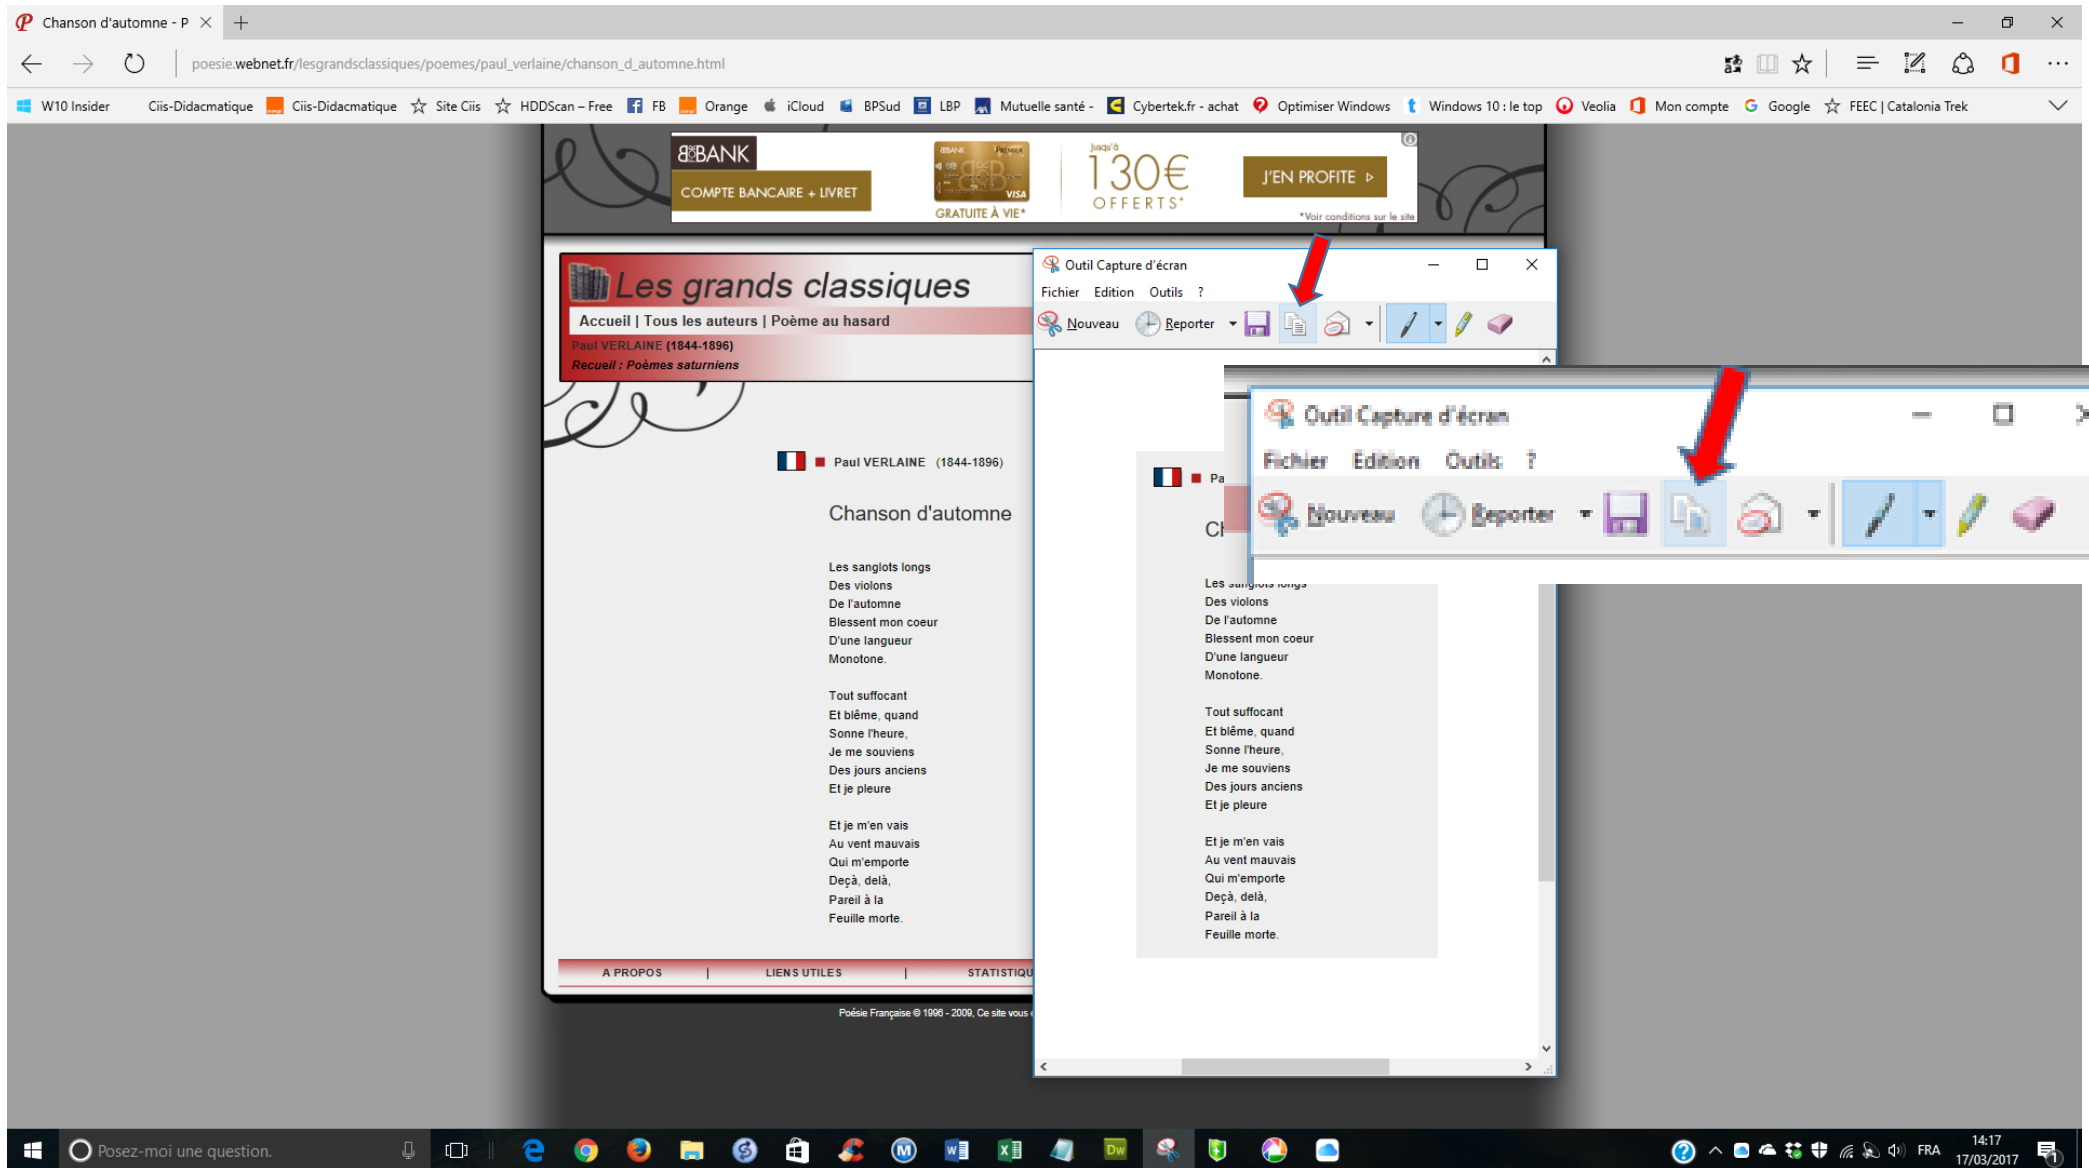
Chanson d'automne - P ×
poesie.webnet.fr/lesgrandsclassiques/poemes/paul_verlaine/chanson_d_automne.html

W10 Insider Ciis-Didacmatique Ciis-Didacmatique Site Ciis HDDScan – Free FB Orange iCloud BPSud LBP Mutuelle santé - Cybertek.fr - achat Optimiser Windows Windows 10 : le top Veolia Mon compte Google FEEC | Catalonia Trek

B&BANK
COMPTE BANCAIRE + LIVRET
GRATUITE À VIE*
Jusqu'à
130€
OFFERTS*
J'EN PROFITE
*Voir conditions sur le site

Les grands classiques
Accueil | Tous les auteurs | Poème au hasard
Paul VERLAINE (1844-1896)
Recueil : Poèmes saturniens

Paul VERLAINE (1844-1896)

Chanson d'automne

Les sanglots longs
Des violons
De l'automne
Blessent mon coeur
D'une langueur
Monotone.

Tout suffocant
Et blême, quand
Sonne l'heure,
Je me souviens
Des jours anciens
Et je pleure

Et je m'en vais
Au vent mauvais
Qui m'emporte
Deçà, delà,
Pareil à la
Feuille morte.

A PROPOS | LIENS UTILES | STATISTIQU

Poésie Française © 1996 - 2009, Ce site vous

Outil Capture d'écran
Fichier Edition Outils ?
Nouveau Reporter

Outil Capture d'écran
Fichier Edition Outils ?
Nouveau Reporter

Pa
Ch

Les sanglots longs
Des violons
De l'automne
Blessent mon coeur
D'une langueur
Monotone.

Tout suffocant
Et blême, quand
Sonne l'heure,
Je me souviens
Des jours anciens
Et je pleure

Et je m'en vais
Au vent mauvais
Qui m'emporte
Deçà, delà,
Pareil à la
Feuille morte.

Posez-moi une question.
FRA 14:17 17/03/2017